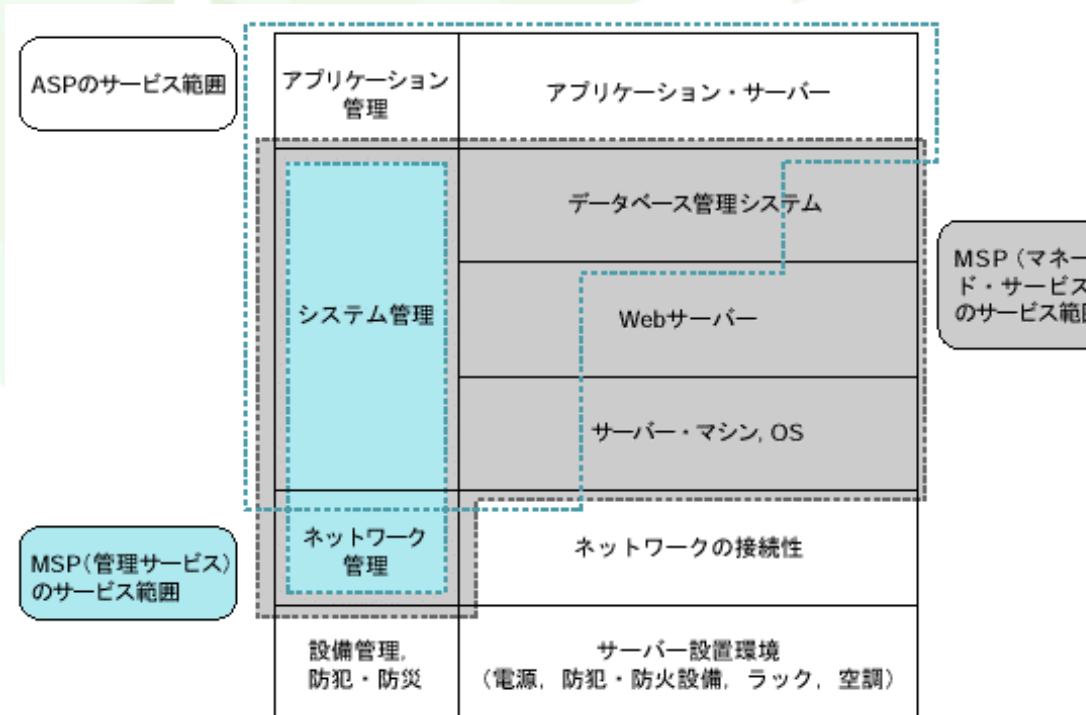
ASPのサービス範囲

アプリケーション管理

アプリケーション・サーバー

データベース管理システム

MSP（マネード・サービスのサービス範囲

システム管理

Webサーバー

サーバー・マシン, OS

ネットワーク管理

ネットワークの接続性

MSP（管理サービス）のサービス範囲

設備管理,防犯・防災

サーバー設置環境（電源, 防犯・防火設備, ラック, 空調）